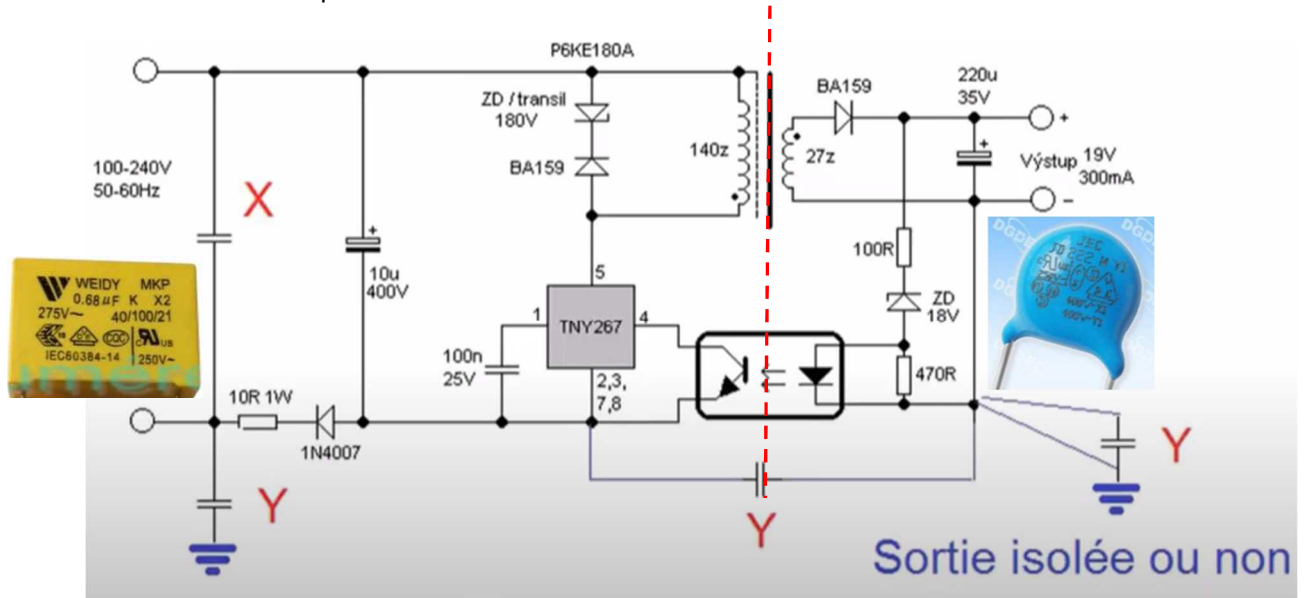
P6KE180A
ZD / transil
180V
BA159
140z
BA159
27z
220u
35V
+
Výstup 19V
300mA
−
100-240V
50-60Hz
X
WEIDY MKP
0.68 μF K X2
275V~ 40/100/21
IEC60384-14 250V~
10u
400V
5
1
TNY267
4
100n
25V
2,3,
7,8
100R
ZD
18V
470R
10R 1W
1N4007
Y
Y
Y
Sortie isolée ou non